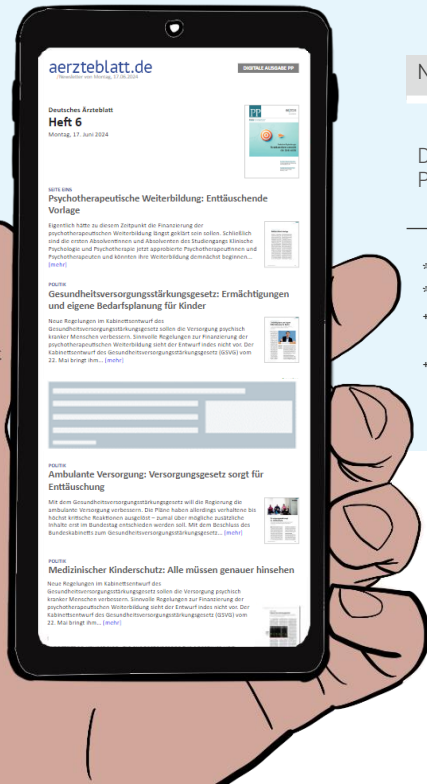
aerzteblatt.de
Newsletter vom Montag, 17.06.2024

DIGITALE AUSGABE PP

Deutsches Ärzteblatt
Heft 6
Montag, 17. Juni 2024

SEITE EINS
Psychotherapeutische Weiterbildung: Enttäuschende Vorlage

Eigentlich hätte zu diesem Zeitpunkt die Finanzierung der psychotherapeutischen Weiterbildung längst geklärt sein sollen. Schließlich sind die ersten Absolventinnen und Absolventen des Studiengangs Klinische Psychologie und Psychotherapie jetzt approbierte Psychotherapeutinnen und Psychotherapeuten und könnten ihre Weiterbildung demnächst beginnen... [mehr]

POLITIK
Gesundheitsversorgungsstärkungsgesetz: Ermächtigungen und eigene Bedarfsplanung für Kinder

Neue Regelungen im Kabinettsentwurf des Gesundheitsversorgungsstärkungsgesetz sollen die Versorgung psychisch kranker Menschen verbessern. Sinnvolle Regelungen zur Finanzierung der psychotherapeutischen Weiterbildung sieht der Entwurf indes nicht vor. Der Kabinettsentwurf des Gesundheitsversorgungsstärkungsgesetz (GSVG) vom 22. Mai bringt ihm... [mehr]

POLITIK
Ambulante Versorgung: Versorgungsgesetz sorgt für Enttäuschung

Mit dem Gesundheitsversorgungsstärkungsgesetz will die Regierung die ambulante Versorgung verbessern. Die Pläne haben allerdings verhaltene bis hocht kritische Reaktionen ausgelöst – zumal über mögliche zusätzliche Inhalte erst im Bundestag entschieden werden soll. Mit dem Beschluss des Bundeskabinetts zum Gesundheitsversorgungsstärkungsgesetz... [mehr]

POLITIK
Medizinischer Kinderschutz: Alle müssen genauer hinsehen

Neue Regelungen im Kabinettsentwurf des Gesundheitsversorgungsstärkungsgesetz sollen die Versorgung psychisch kranker Menschen verbessern. Sinnvolle Regelungen zur Finanzierung der psychotherapeutischen Weiterbildung sieht der Entwurf indes nicht vor. Der Kabinettsentwurf des Gesundheitsversorgungsstärkungsgesetz (GSVG) vom 22. Mai bringt ihm... [mehr]

N

D
P